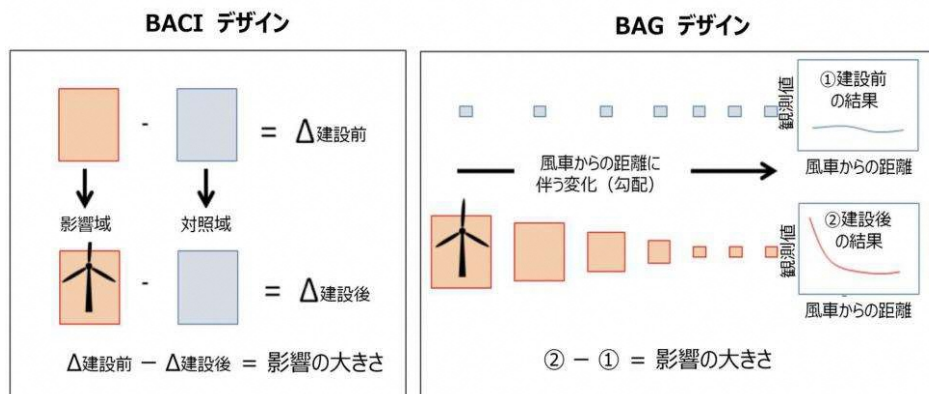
BACI デザイン

- = $\Delta_{建設前}$

影響域 対照域

- = $\Delta_{建設後}$

$\Delta_{建設前}$ − $\Delta_{建設後}$ = 影響の大きさ

BAG デザイン

観測値 ①建設前の結果

風車からの距離に伴う変化（勾配）

風車からの距離

観測値 ②建設後の結果

風車からの距離

② − ① = 影響の大きさ